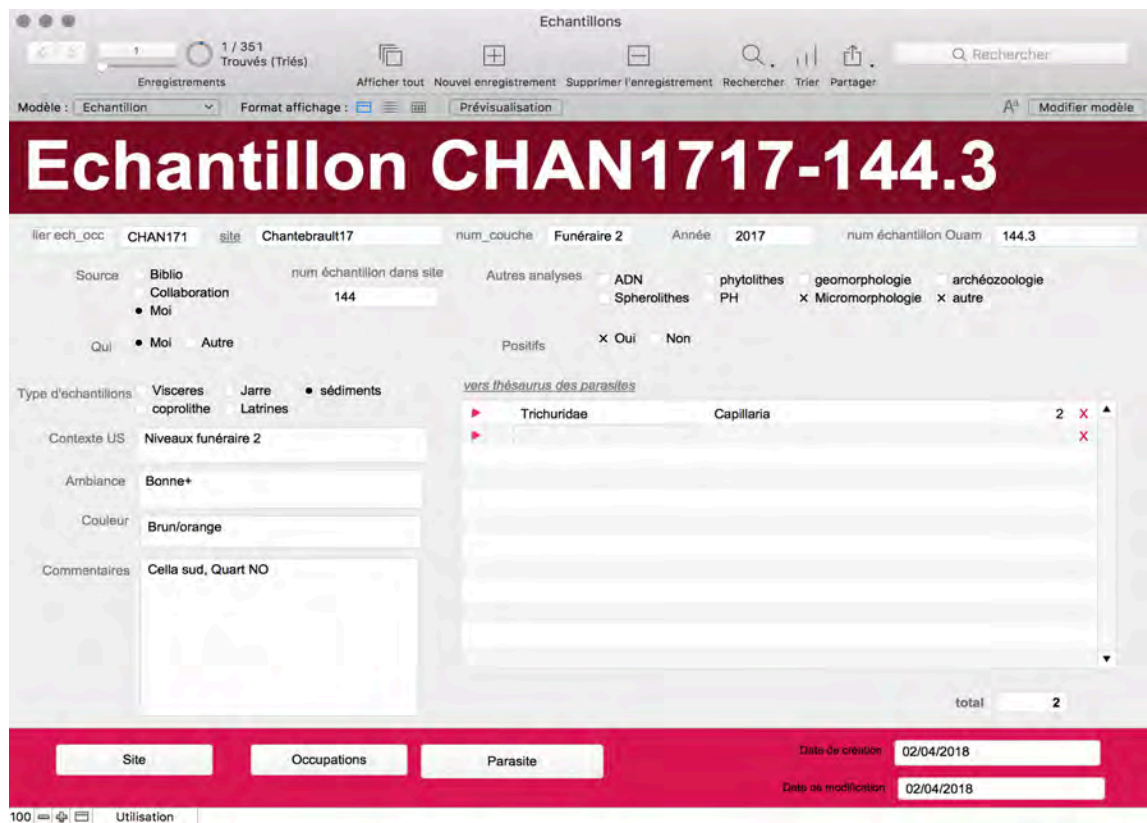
Echantillons

1
1 / 351
Trouvés (Triés)
Enregistrements

Afficher tout
Nouvel enregistrement
Supprimer l'enregistrement
Rechercher
Trier
Partager

Rechercher

Modèle : Echantillon
Format affichage :
Prévisualisation
Modifier modèle

Echantillon CHAN1717-144.3

lier ech_occ CHAN171
site Chantebrault17
num_couche Funéraire 2
Année 2017
num échantillon Ouam 144.3

Source
Biblio
Collaboration
• Moi

num échantillon dans site
144

Autres analyses
ADN
phytolithes
geomorphologie
archéozoologie
Spherolithes
PH
× Micromorphologie
× autre

Qui • Moi Autre

Positifs × Oui Non

Type d'echantillons
Visceres
Jarre
• sédiments
coprolithe
Latrines

vers thésaurus des parasites

| Trichuridae | Capillaria | 2 | X |
|---|---|---|---|
| | | | X |

Contexte US Niveaux funéraire 2

Ambiance Bonne+

Couleur Brun/orange

Commentaires Cella sud, Quart NO

total 2

Site
Occupations
Parasite

Date de création 02/04/2018
Date de modification 02/04/2018

100
Utilisation